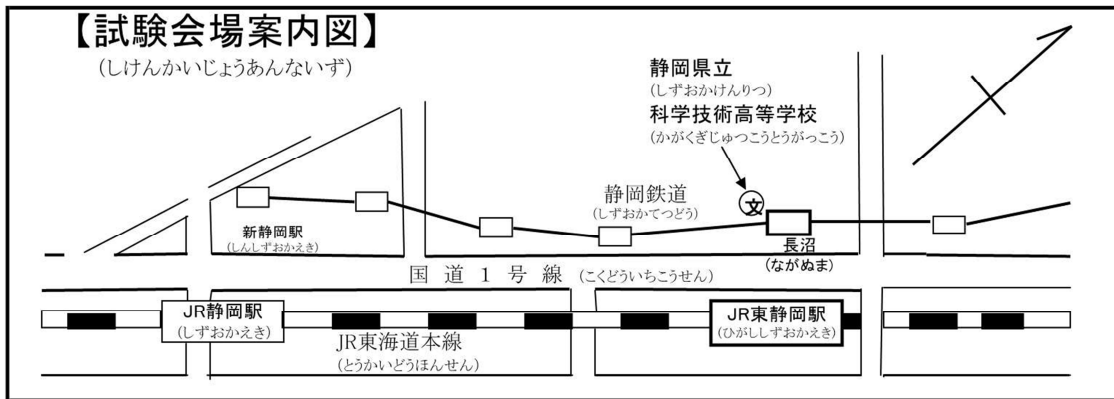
【試験会場案内図】
（しけんかいじょうあんないず）

静岡県立
（しずおかけんりつ）
科学技術高等学校
（かがくぎじゅつこうとうがっこう）

文

静岡鉄道
（しずおかてつどう）

新静岡駅
（しんしずおかえき）

長沼
（ながぬま）

国道１号線（こくどういちごうせん）

JR静岡駅
（しずおかえき）

JR東静岡駅
（ひがししずおかえき）

JR東海道本線
（とうかいどうほんせん）